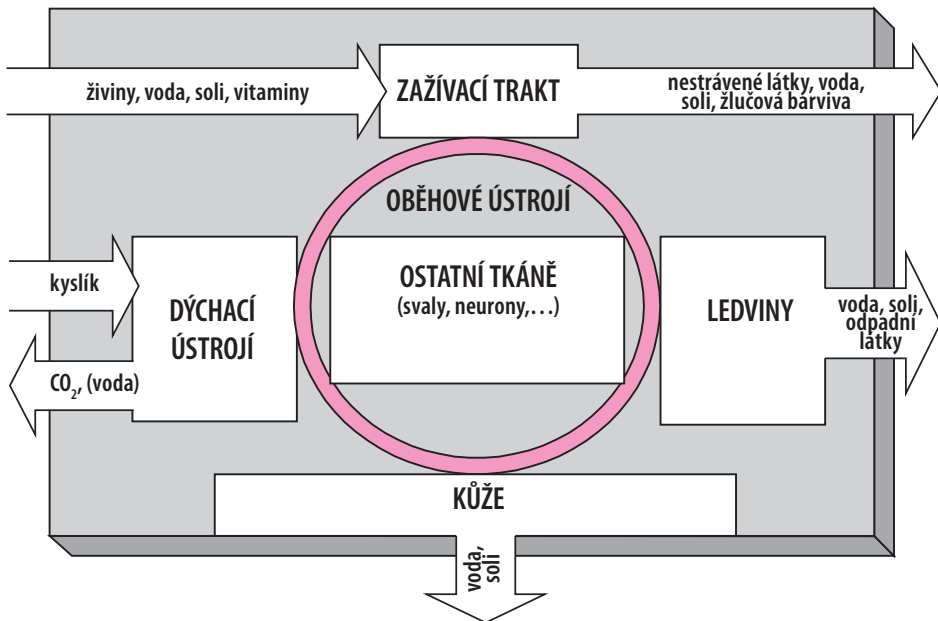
živiny, voda, soli, vitaminy

ZAŽÍVACÍ TRAKT

nestrávené látky, voda, soli, žlučová barviva

OBĚHOVÉ ÚSTROJÍ

kyslík

DÝCHACÍ ÚSTROJÍ

$CO_2$, (voda)

OSTATNÍ TKÁNĚ (svaly, neurony,…)

LEDVINY

voda, soli, odpadní látky

KŮŽE

voda, soli